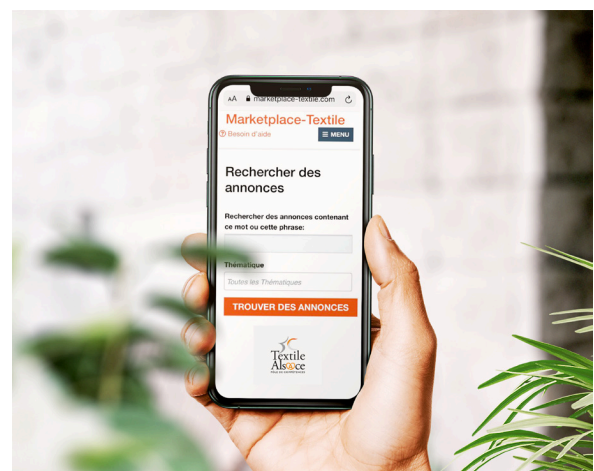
AA marketplace-textile.com

Marketplace-Textile

Besoin d'aide

MENU

Rechercher des annonces

Rechercher des annonces contenant ce mot ou cette phrase:

Thématique

Toutes les Thématiques

TROUVER DES ANNONCES

Textile Alsace